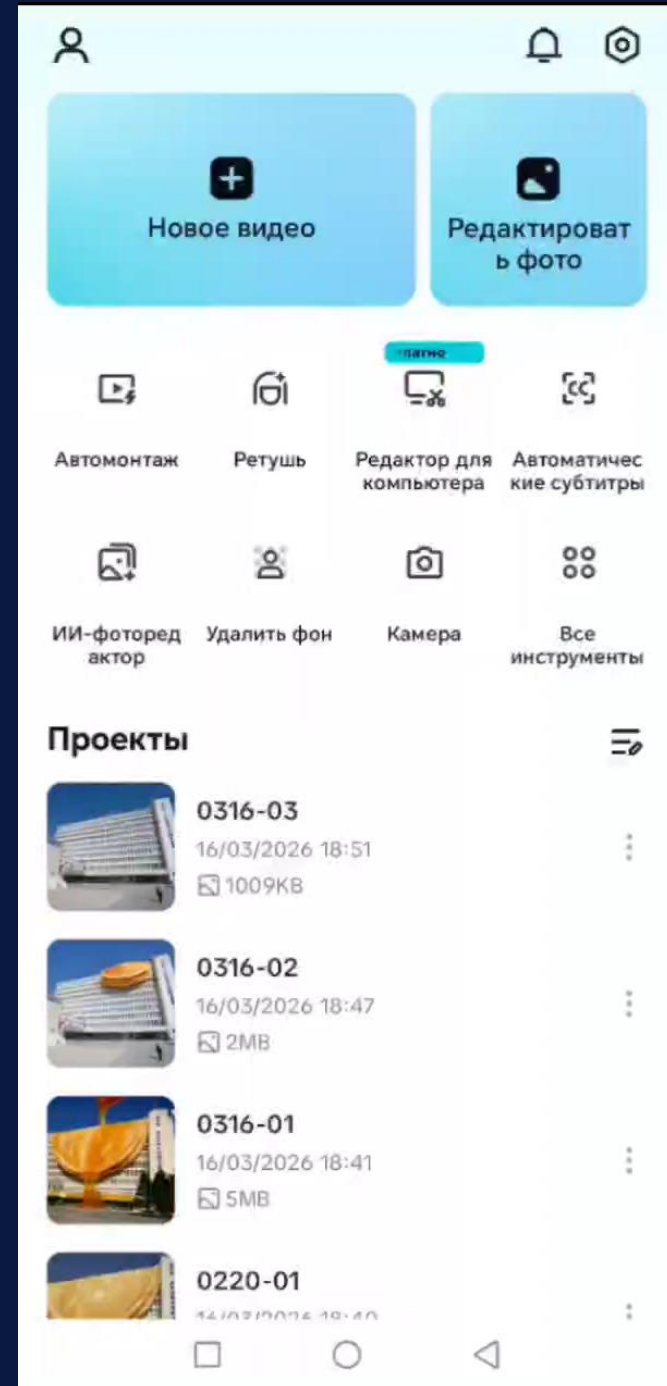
Новое видео

Редактировать фото

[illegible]

Автомонтаж

Ретушь

Редактор для компьютера

Автоматические субтитры

ИИ-фоторедактор

Удалить фон

Камера

Все инструменты

Проекты

0316-03
16/03/2026 18:51
1009KB

0316-02
16/03/2026 18:47
2MB

0316-01
16/03/2026 18:41
5MB

0220-01
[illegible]